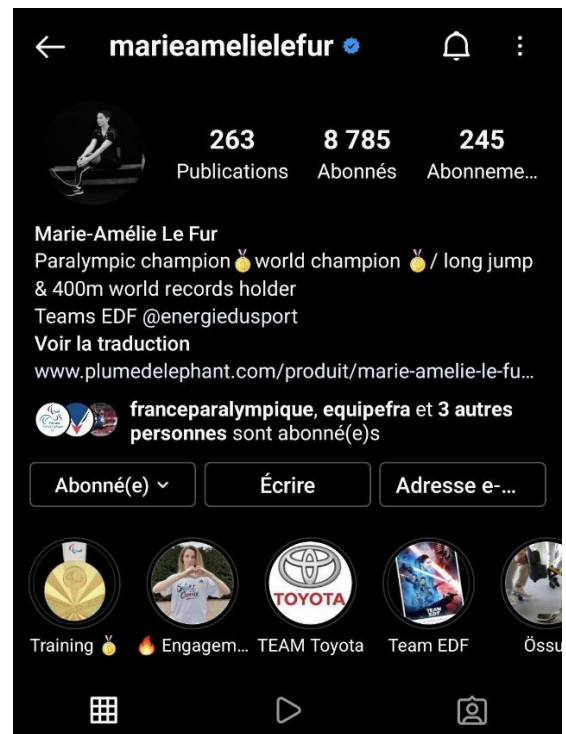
← marieamelielefur

263 Publications
8 785 Abonnés
245 Abonneme...

Marie-Amélie Le Fur
Paralympic champion 🥇 world champion 🥇 / long jump & 400m world records holder
Teams EDF @energiedusport
Voir la traduction
www.plumedelephant.com/produit/marie-amelie-le-fu...

franceparalympique, equipefra et 3 autres personnes sont abonné(e)s

Abonné(e) ⌄
Écrire
Adresse e-...

TOYOTA
Training 🥇
🔥 Engagem...
TEAM Toyota
Team EDF
Össu